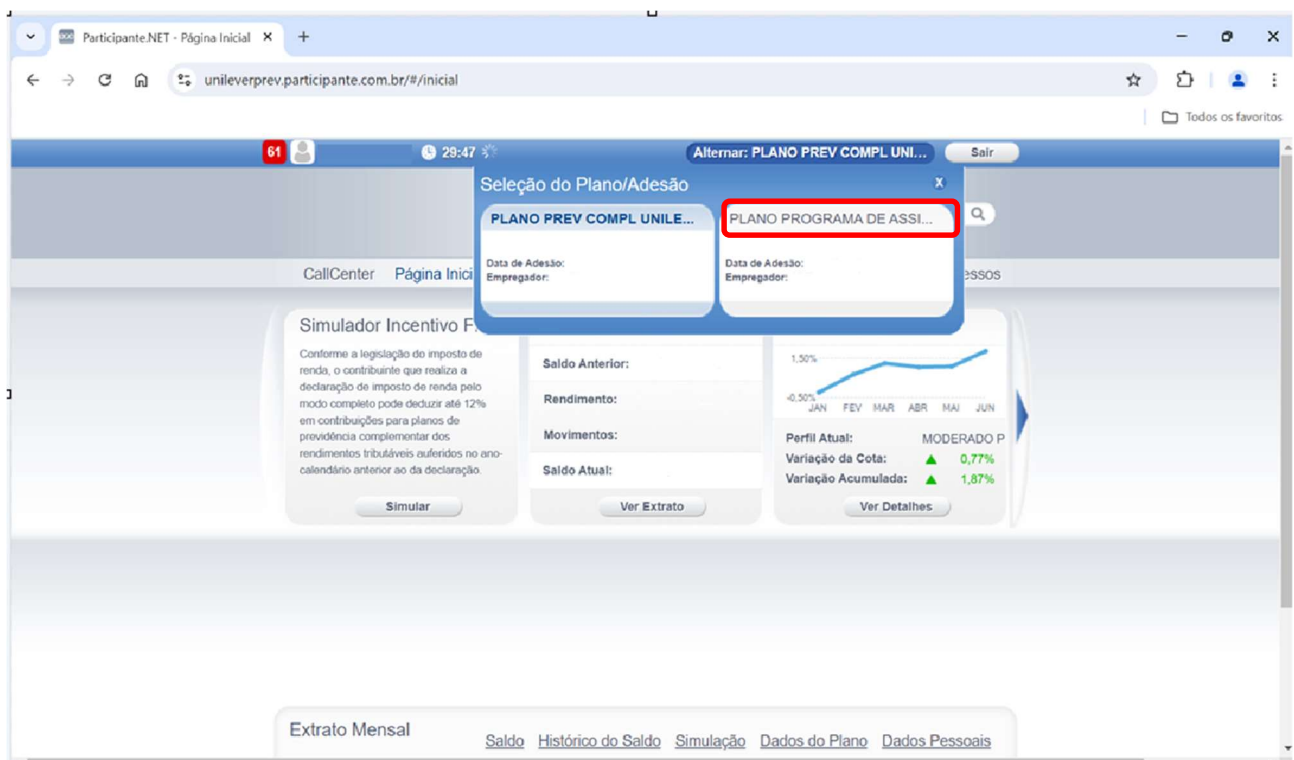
Participante.NET - Página Inicial ×

unileverprev.participante.com.br/#/inicial

Todos os favoritos

61

29:47

Alternar: PLANO PREV COMPL UNI...

Sair

Seleção do Plano/Adesão

x

PLANO PREV COMPL UNILE...

Data de Adesão:
Empregador:

PLANO PROGRAMA DE ASSI...

Data de Adesão:
Empregador:

CallCenter Página Inici

essos

Simulador Incentivo F

Conforme a legislação do imposto de renda, o contribuinte que realiza a declaração de imposto de renda pelo modo completo pode deduzir até 12% em contribuições para planos de previdência complementar dos rendimentos tributáveis auferidos no ano-calendário anterior ao da declaração.

Simular

Saldo Anterior:

Rendimento:

Movimentos:

Saldo Atual:

Ver Extrato

1,50%

-0,50%

JAN FEV MAR ABR MAI JUN

Perfil Atual: MODERADO P

Variação da Cota: 0,77%

Variação Acumulada: 1,87%

Ver Detalhes

Extrato Mensal

Saldo Histórico do Saldo Simulação Dados do Plano Dados Pessoais